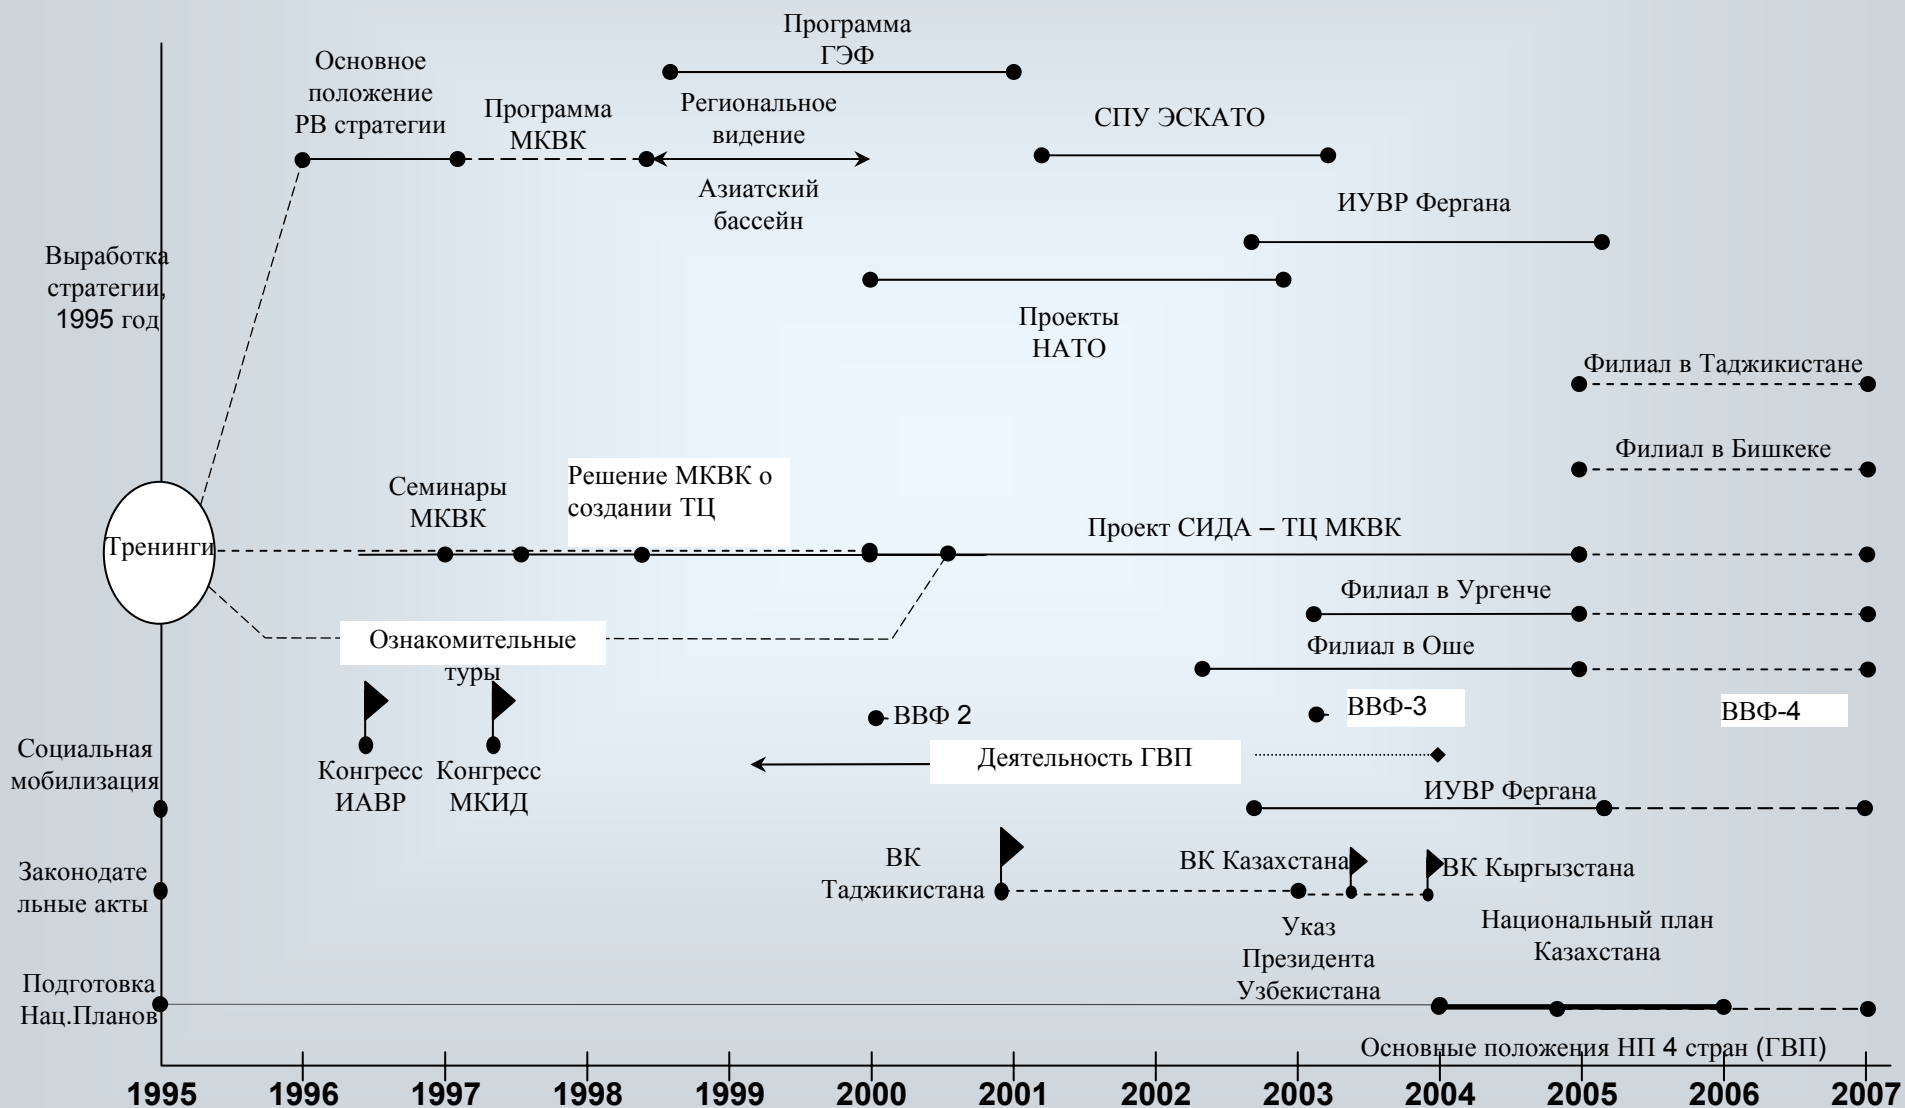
Программа ГЭФ

Основное положение РВ стратегии

Программа МКВК

Региональное видение

Азиатский бассейн

СПУ ЭСКАТО

ИУВР Фергана

Выработка стратегии, 1995 год

Проекты НАТО

Филиал в Таджикистане

Филиал в Бишкеке

Семинары МКВК

Решение МКВК о создании ТЦ

Проект СИДА – ТЦ МКВК

Тренинги

Филиал в Ургенче

Ознакомительные туры

Филиал в Оше

ВВФ 2

ВВФ-3

ВВФ-4

Социальная мобилизация

Конгресс ИАВР

Конгресс МКИД

Деятельность ГВП

ИУВР Фергана

Законодательные акты

ВК Таджикистана

ВК Казахстана

ВК Кыргызстана

Указ Президента Узбекистана

Национальный план Казахстана

Подготовка Нац.Планов

Основные положения НП 4 стран (ГВП)

1995 1996 1997 1998 1999 2000 2001 2002 2003 2004 2005 2006 2007